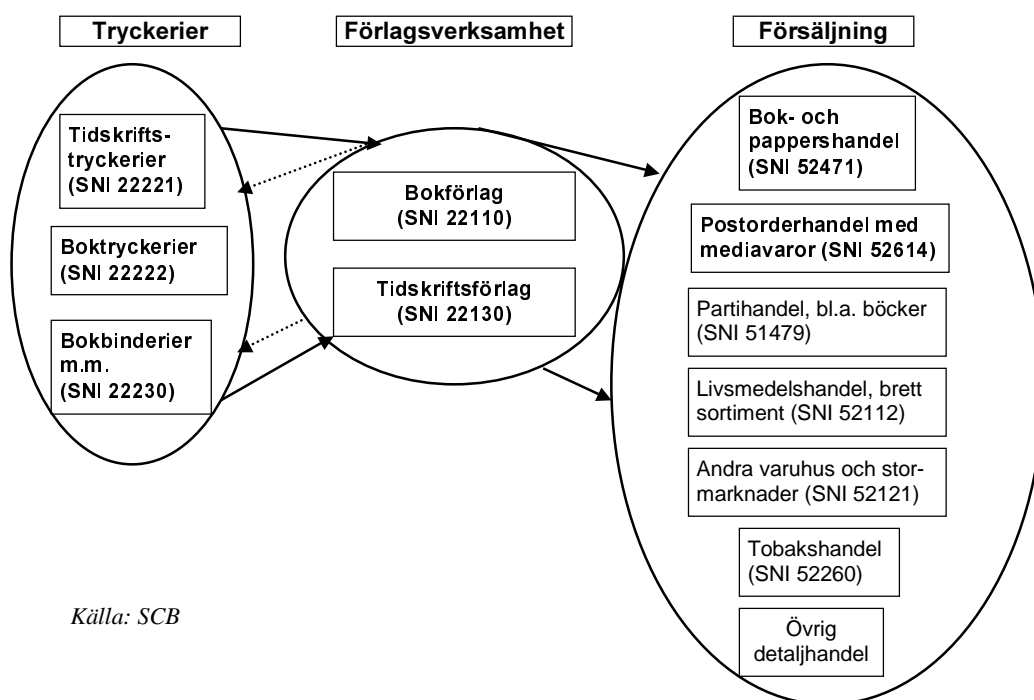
Tryckerier

Förlagsverksamhet

Försäljning

Tidskrifts-tryckerier (SNI 22221)

Boktryckerier (SNI 22222)

Bokbinderier m.m. (SNI 22230)

Bokförlag (SNI 22110)

Tidskriftsförlag (SNI 22130)

Bok- och pappershandel (SNI 52471)

Postorderhandel med mediavaror (SNI 52614)

Partihandel, bl.a. böcker (SNI 51479)

Livsmedelshandel, brett sortiment (SNI 52112)

Andra varuhus och stor-marknader (SNI 52121)

Tobakshandel (SNI 52260)

Övrig detaljhandel

Källa: SCB